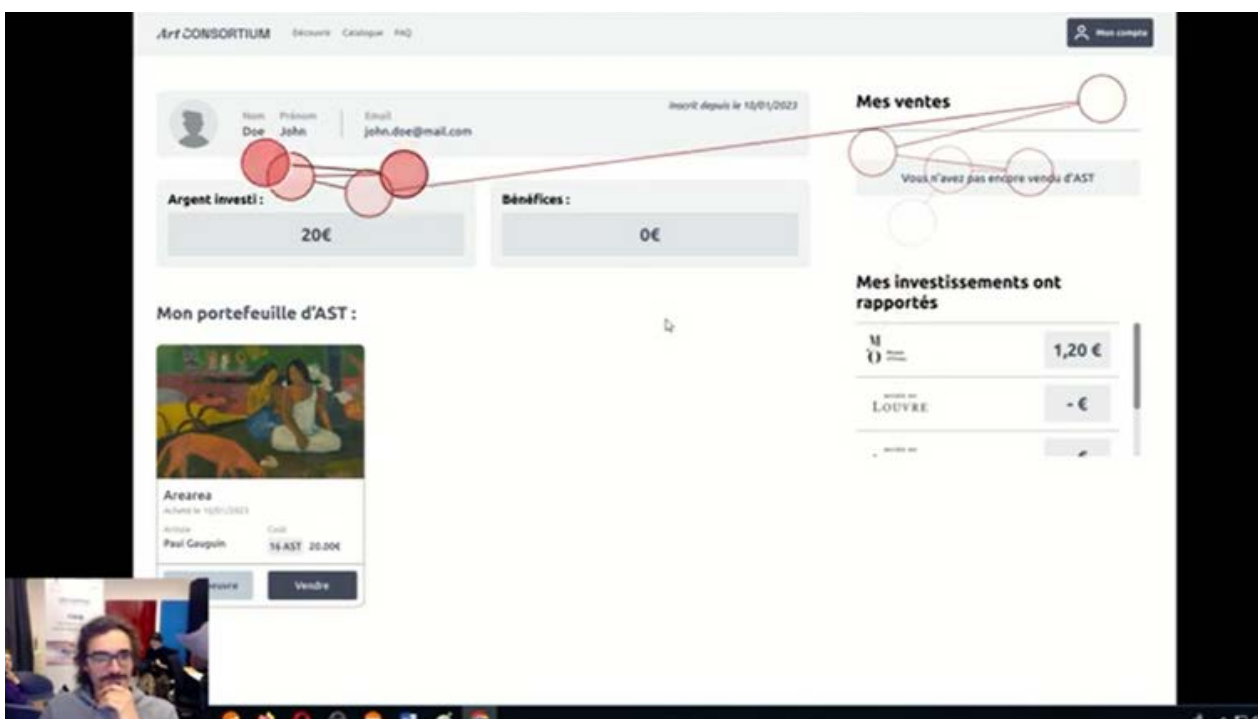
Art CONSORTIUM Découvrir Catalogue FAQ

Mon compte

Nom Prénom
Doe John

Email
john.doe@mail.com

Inscrit depuis le 10/01/2023

Argent investi :
20€

Bénéfices :
0€

Mes ventes

Vous n'avez pas encore vendu d'AST

Mes investissements ont rapportés

MO Musée d'Orsay 1,20 €

MUSÉE DU LOUVRE - €

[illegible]

Mon portefeuille d'AST :

Arearea
Acheté le 10/01/2023

Artiste
Paul Gauguin

Coût
16 AST 20.00€

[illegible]euvre

Vendre